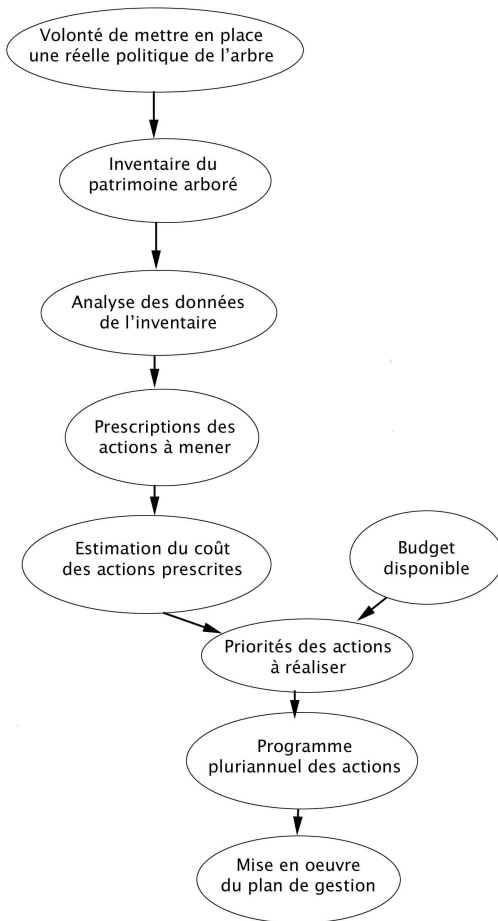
Volonté de mettre en place une réelle politique de l’arbre

Inventaire du patrimoine arboré

Analyse des données de l’inventaire

Prescriptions des actions à mener

Estimation du coût des actions prescrites

Budget disponible

Priorités des actions à réaliser

Programme pluriannuel des actions

Mise en oeuvre du plan de gestion